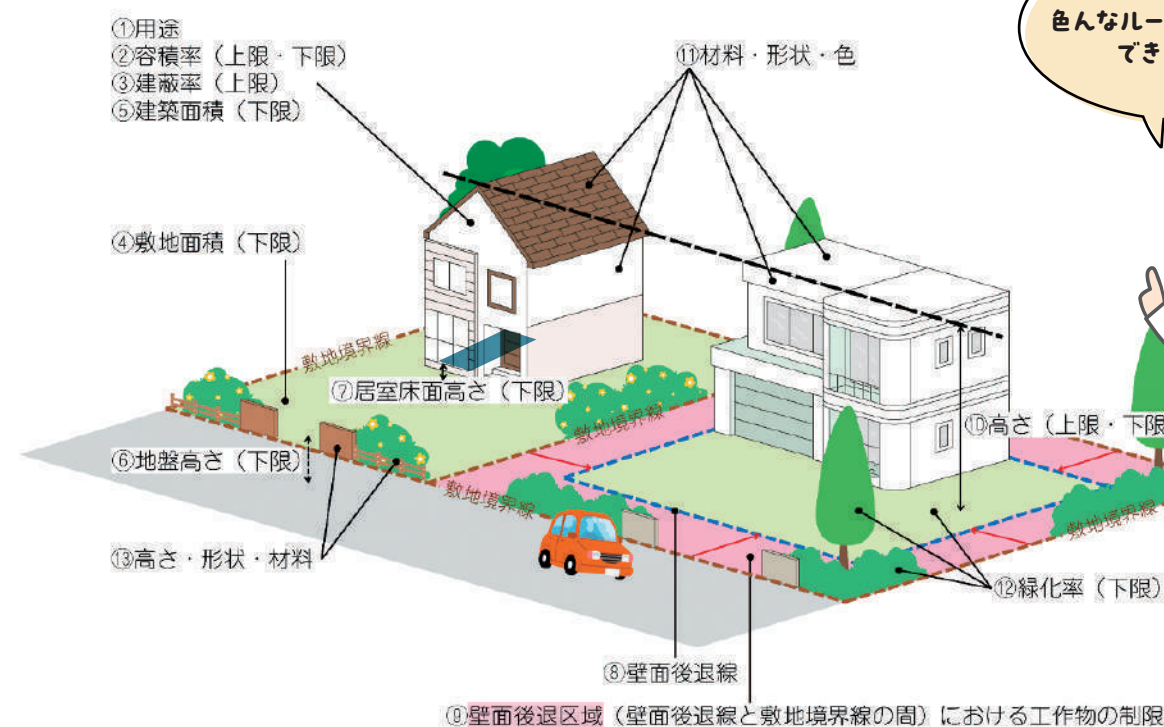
色んなルー
でき

①用途
②容積率（上限・下限）
③建蔽率（上限）
⑤建築面積（下限）

⑪材料・形状・色

④敷地面積（下限）

敷地境界線

⑦居室床面高さ（下限）

敷地境界線

⑩高さ（上限・下限

⑥地盤高さ（下限）

敷地境界線

敷地境界線

⑬高さ・形状・材料

⑫緑化率（下限）

⑧壁面後退線

⑨壁面後退区域（壁面後退線と敷地境界線の間）における工作物の制限